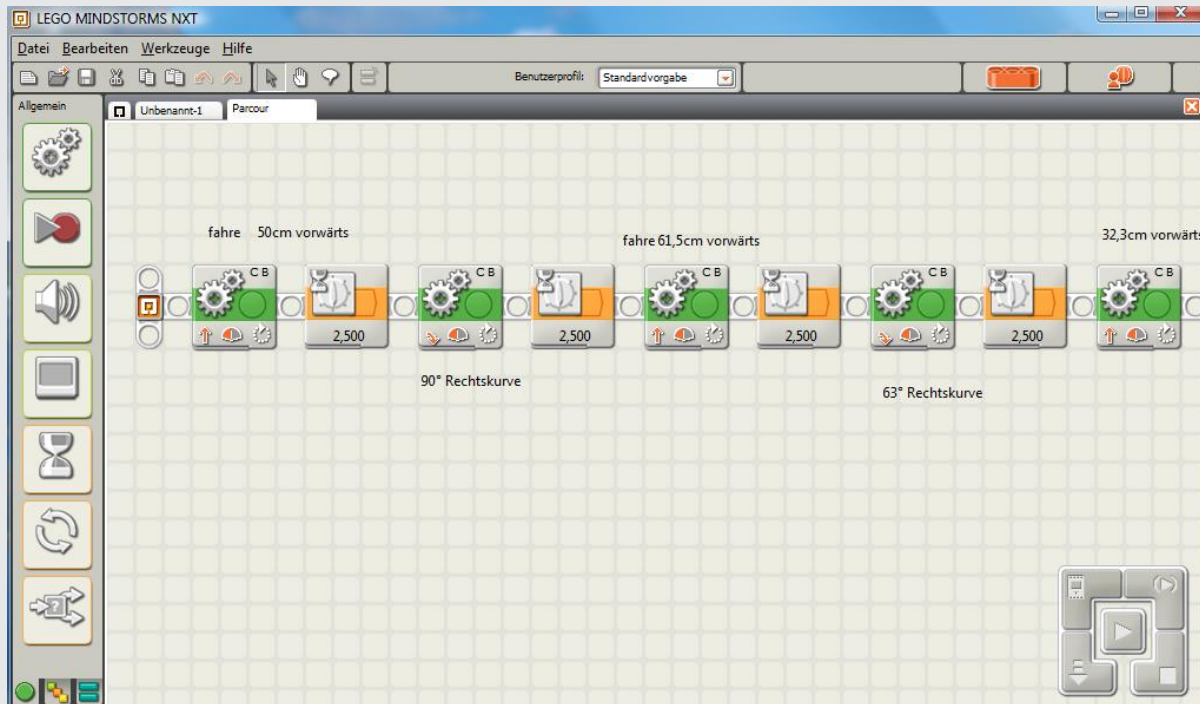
LEGO MINDSTORMS NXT

Datei Bearbeiten Werkzeuge Hilfe

Benutzerprofil: Standardvorgabe

Allgemein

Unbenannt-1 Parcour

fahre 50cm vorwärts

fahre 61,5cm vorwärts

32,3cm vorwärts

C B

2,500

C B

2,500

C B

2,500

C B

2,500

C B

90° Rechtskurve

63° Rechtskurve